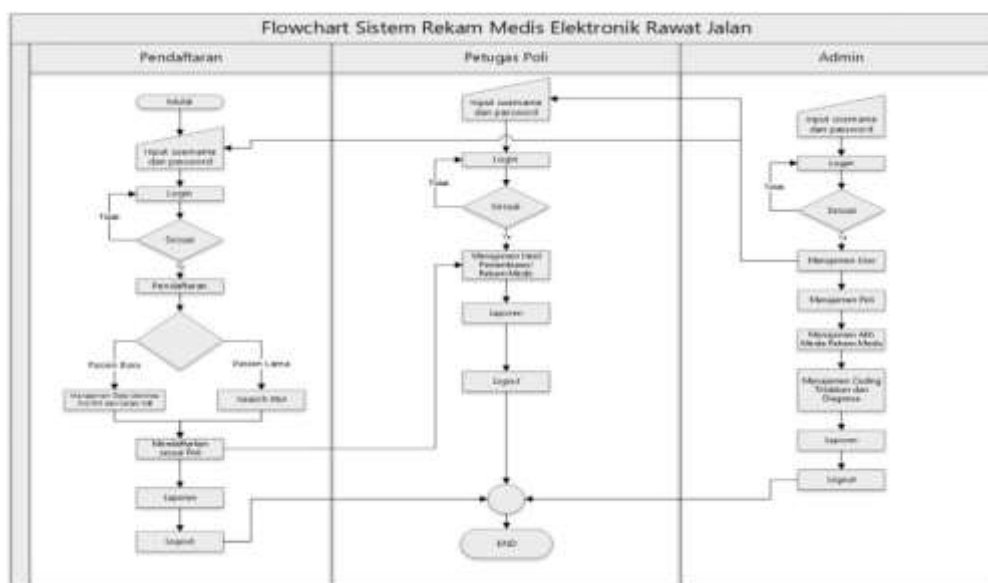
Flowchart Sistem Rekam Medis Elektronik Rawat Jalan

Pendaftaran

Petugas Poli

Admin

Mulai

Input username dan password

Login

Tidak

Sesuai

Pendaftaran

Pasien Baru

Pasien Lama

Manajemen Data Identitas Pasien dan cetak Kib

Search Kib

Mendaftarkan sesuai Poli

Laporan

Logout

Input username dan password

Login

Tidak

Sesuai

Ya

Manajemen Hasil Pemeriksaan Rekam Medis

Laporan

Logout

END

Input username dan password

Login

Tidak

Sesuai

Ya

Manajemen User

Manajemen Poli

Manajemen Alih Media Rekam Medis

Manajemen Coding Tindakan dan Diagnosa

Laporan

Logout